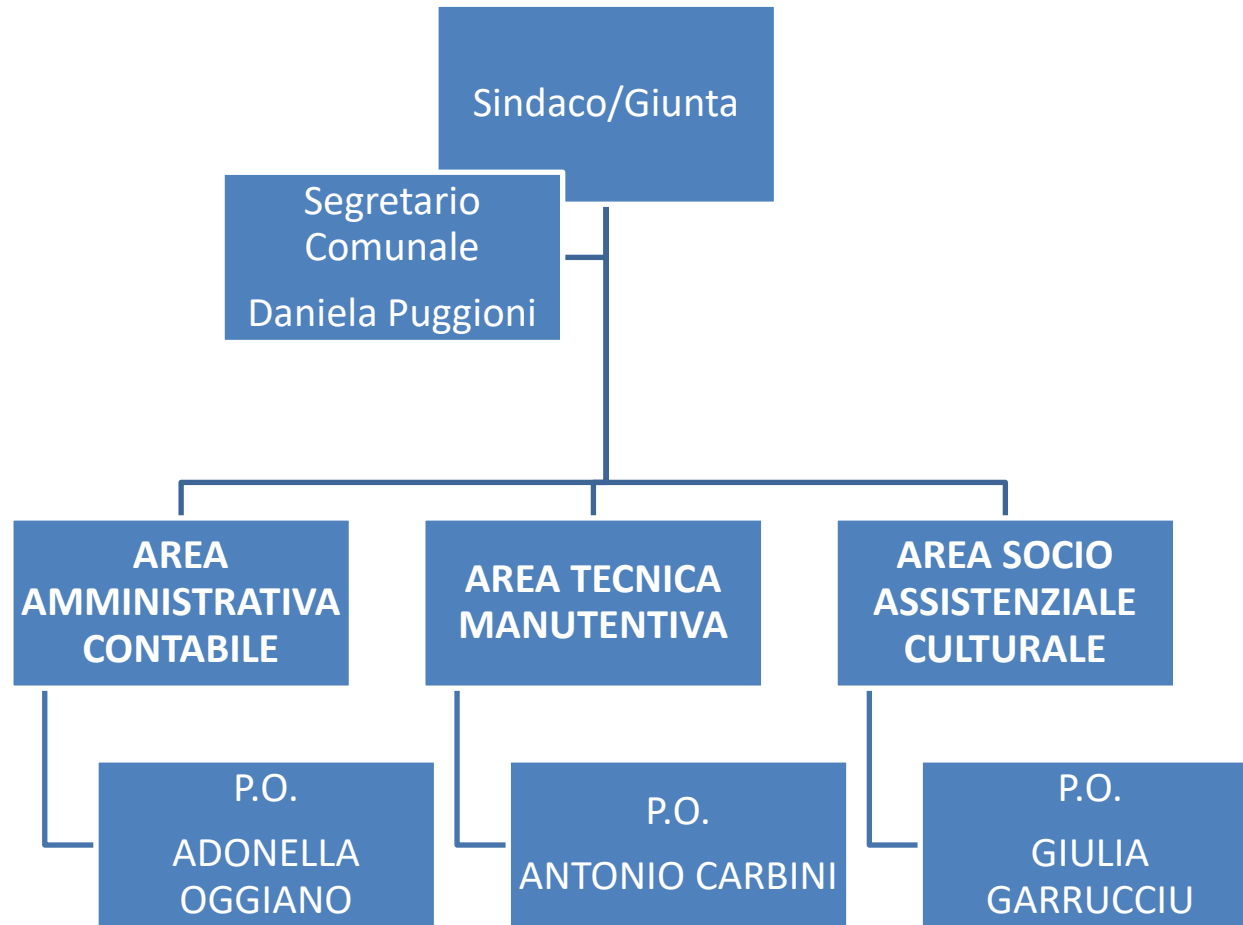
Sindaco/Giunta

Segretario Comunale

Daniela Puggioni

AREA AMMINISTRATIVA CONTABILE

AREA TECNICA MANUTENTIVA

AREA SOCIO ASSISTENZIALE CULTURALE

P.O.

ADONELLA OGGIANO

P.O.

ANTONIO CARBINI

P.O.

GIULIA GARRUCCIU